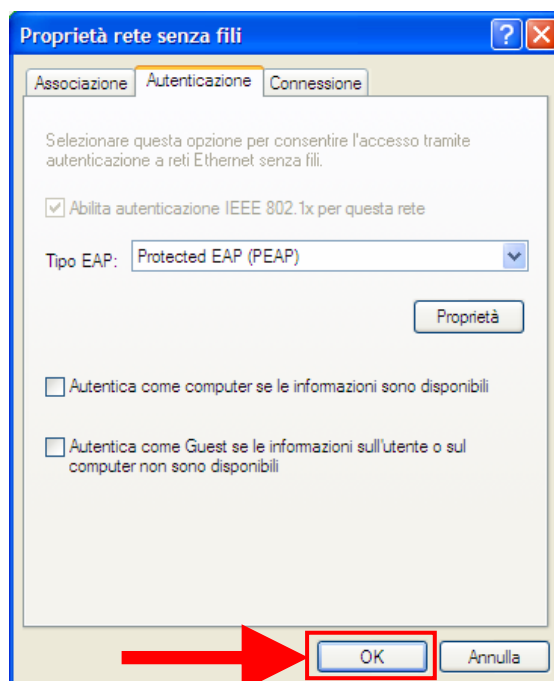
Proprietà rete senza fili

Associazione
Autenticazione
Connessione

Selezionare questa opzione per consentire l'accesso tramite autenticazione a reti Ethernet senza fili.

Abilita autenticazione IEEE 802.1x per questa rete

Tipo EAP: Protected EAP (PEAP)

Proprietà

Autentica come computer se le informazioni sono disponibili

Autentica come Guest se le informazioni sull'utente o sul computer non sono disponibili

OK
Annulla